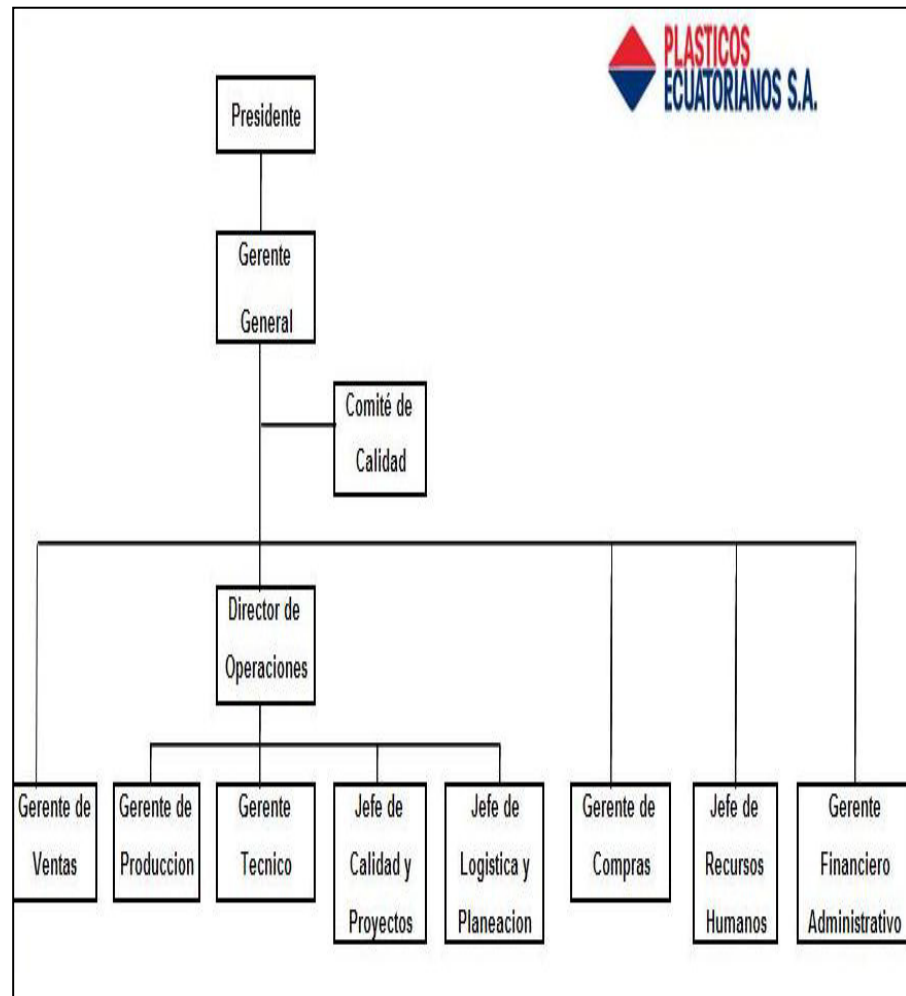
PLASTICOS ECUATORIANOS S.A.

Presidente

Gerente General

Comité de Calidad

Director de Operaciones

Gerente de Ventas

Gerente de Produccion

Gerente Tecnico

Jefe de Calidad y Proyectos

Jefe de Logistica y Planeacion

Gerente de Compras

Jefe de Recursos Humanos

Gerente Financiero Administrativo